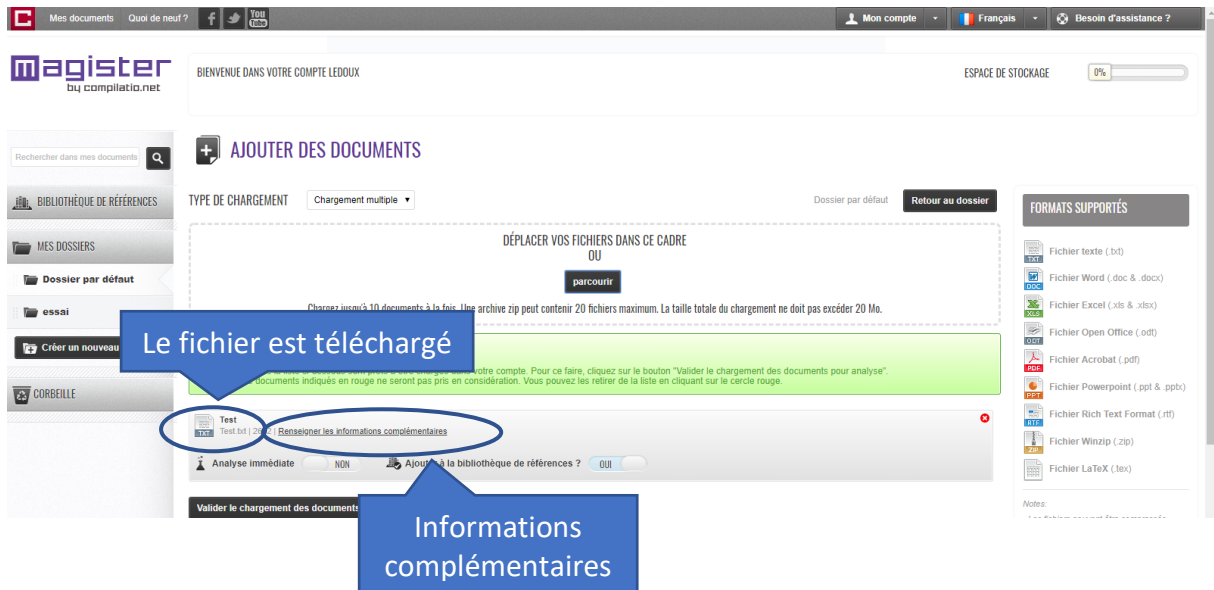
C Mes documents Quoi de neuf ? f You Tube

Mon compte Français Besoin d'assistance ?

magister by compilatio.net

BIENVENUE DANS VOTRE COMPTE LEDOUX

ESPACE DE STOCKAGE 0%

Rechercher dans mes documents

BIBLIOTHÈQUE DE RÉFÉRENCES

MES DOSSIERS

Dossier par défaut

essai

Créer un nouveau

CORBEILLE

AJOUTER DES DOCUMENTS

TYPE DE CHARGEMENT Chargement multiple

Dossier par défaut Retour au dossier

DÉPLACER VOS FICHIERS DANS CE CADRE
OU
parcourir

Chargez jusqu'à 10 documents à la fois. Une archive zip peut contenir 20 fichiers maximum. La taille totale du chargement ne doit pas excéder 20 Mo.

Le fichier est téléchargé

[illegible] votre compte. Pour ce faire, cliquez sur le bouton "Valider le chargement des documents pour analyse". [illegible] documents indiqués en rouge ne seront pas pris en considération. Vous pouvez les retirer de la liste en cliquant sur le cercle rouge.

Test
Test.txt | 26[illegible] | Renseigner les informations complémentaires

Analyse immédiate NON

Ajouter à la bibliothèque de références ? OUI

Valider le chargement des documents

Informations complémentaires

FORMATS SUPPORTÉS

Fichier texte (.txt)
Fichier Word (.doc & .docx)
Fichier Excel (.xls & .xlsx)
Fichier Open Office (.odt)
Fichier Acrobat (.pdf)
Fichier Powerpoint (.ppt & .pptx)
Fichier Rich Text Format (.rtf)
Fichier Winzip (.zip)
Fichier LaTeX (.tex)

Notes:
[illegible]